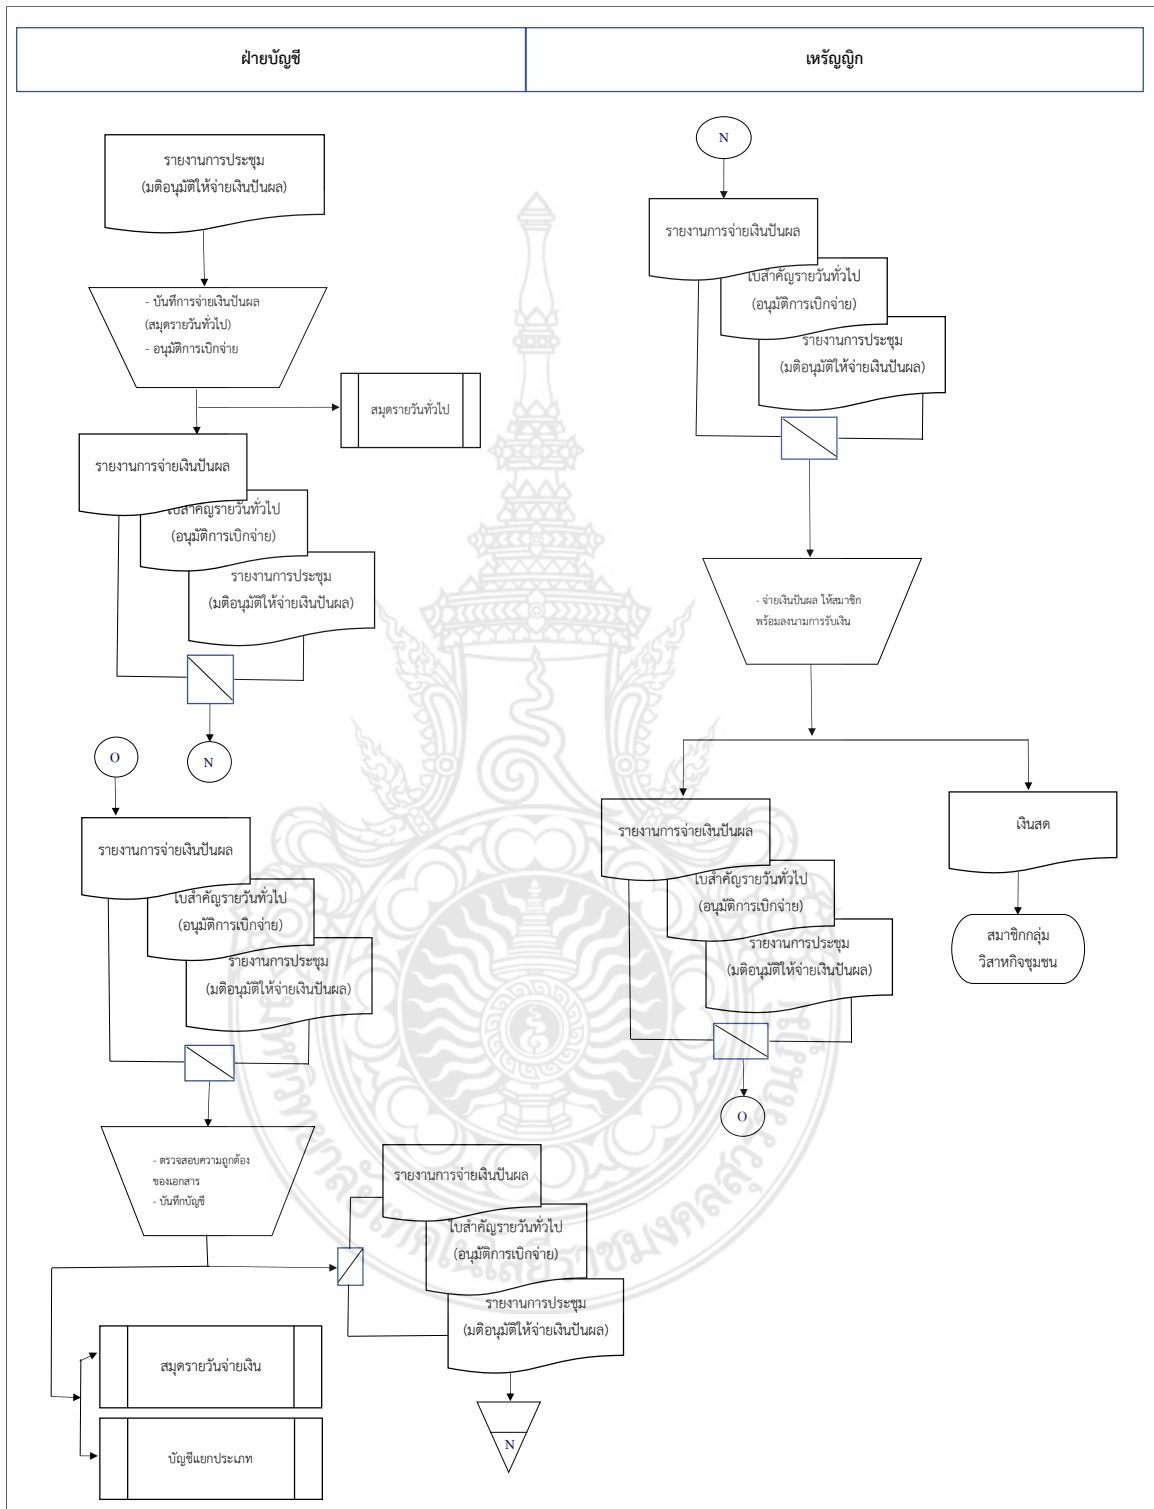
| ฝ่ายบัญชี | เหรัญญิก |
|---|---|

รายงานการประชุม (มติอนุมัติให้จ่ายเงินปันผล)

- บันทึการจ่ายเงินปันผล (สมุดรายวันทั่วไป)
- อนุมัติการเบิกจ่าย

สมุดรายวันทั่วไป

รายงานการจ่ายเงินปันผล

ใบสำคัญรายวันทั่วไป (อนุมัติการเบิกจ่าย)

รายงานการประชุม (มติอนุมัติให้จ่ายเงินปันผล)

N

O

รายงานการจ่ายเงินปันผล

ใบสำคัญรายวันทั่วไป (อนุมัติการเบิกจ่าย)

รายงานการประชุม (มติอนุมัติให้จ่ายเงินปันผล)

- ตรวจสอบความถูกต้องของเอกสาร
- บันทึกบัญชี

รายงานการจ่ายเงินปันผล

ใบสำคัญรายวันทั่วไป (อนุมัติการเบิกจ่าย)

รายงานการประชุม (มติอนุมัติให้จ่ายเงินปันผล)

สมุดรายวันจ่ายเงิน

บัญชีแยกประเภท

N

N

รายงานการจ่ายเงินปันผล

ใบสำคัญรายวันทั่วไป (อนุมัติการเบิกจ่าย)

รายงานการประชุม (มติอนุมัติให้จ่ายเงินปันผล)

- จ่ายเงินปันผล ให้สมาชิก พร้อมลงนามการรับเงิน

รายงานการจ่ายเงินปันผล

ใบสำคัญรายวันทั่วไป (อนุมัติการเบิกจ่าย)

รายงานการประชุม (มติอนุมัติให้จ่ายเงินปันผล)

O

เงินสด

สมาชิกกลุ่ม วิสาหกิจชุมชน